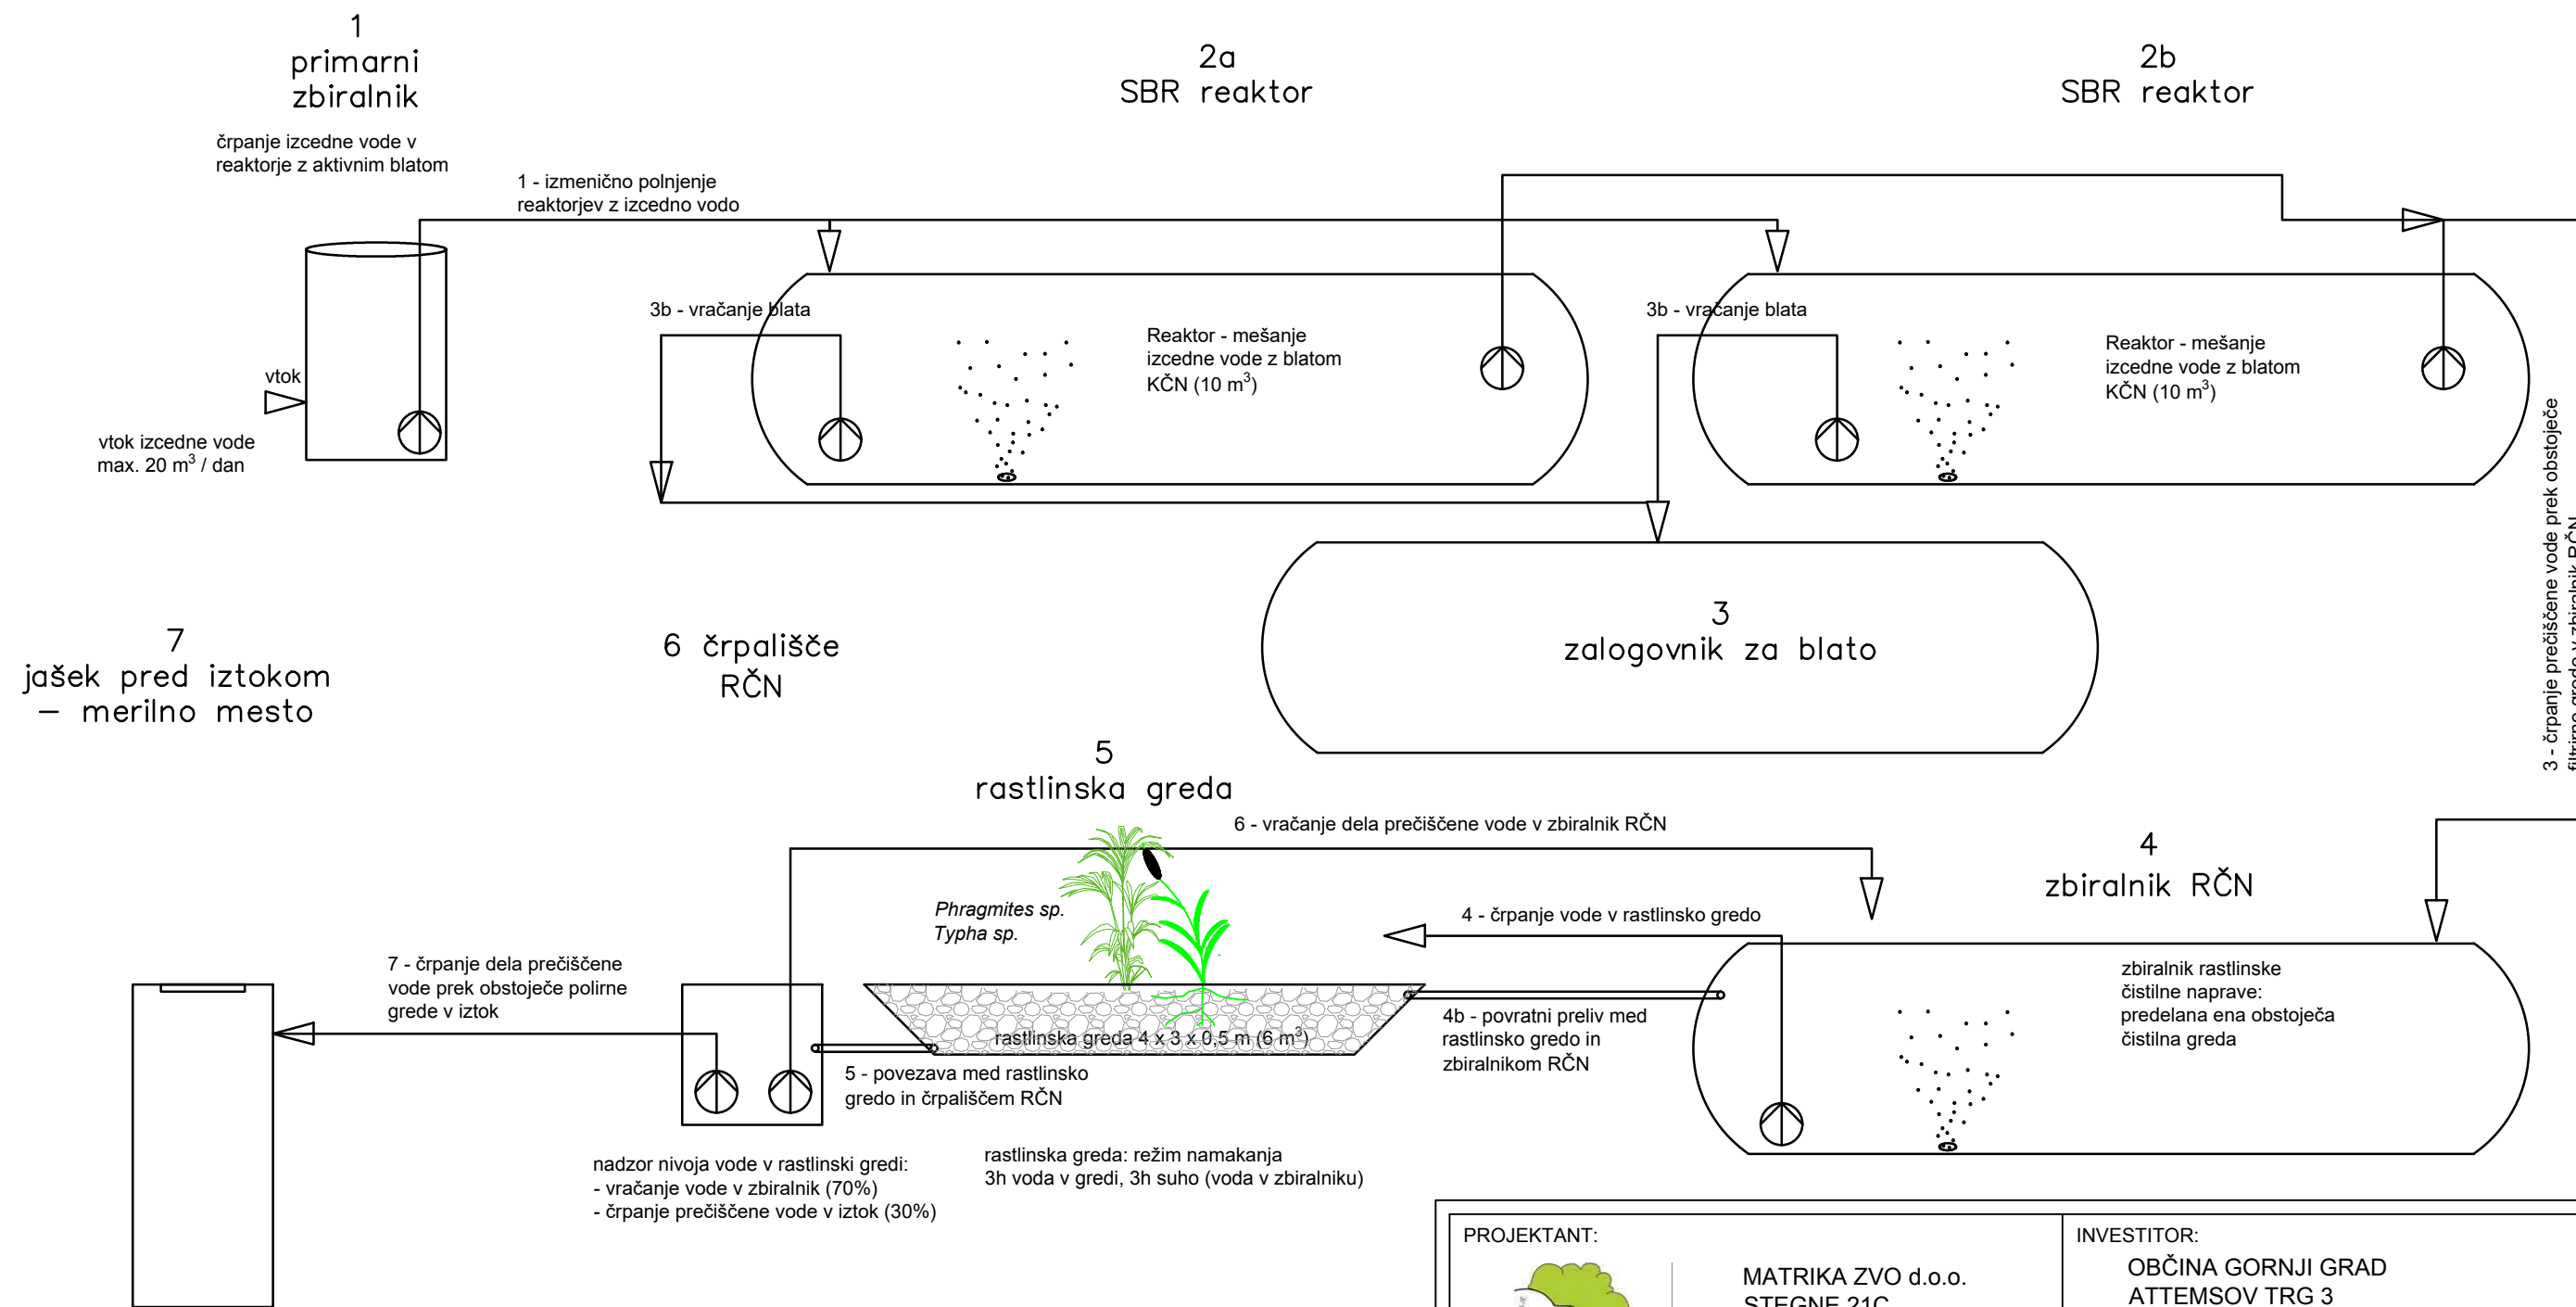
1
primarni
zbiralnik

črpanje izcedne vode v reaktorje z aktivnim blatom

2a
SBR reaktor

2b
SBR reaktor

1 - izmenično polnjenje reaktorjev z izcedno vodo

3b - vračanje blata

Reaktor - mešanje izcedne vode z blatom KČN (10 m$^3$)

3b - vračanje blata

Reaktor - mešanje izcedne vode z blatom KČN (10 m$^3$)

vtok

vtok izcedne vode max. 20 m$^3$ / dan

3 - črpanje prečiščene vode prek obstoječe filtrirne grede v zbiralnik RČN

3
zalogovnik za blato

7
jašek pred iztokom
– merilno mesto

6 črpališče
RČN

5
rastlinska greda

6 - vračanje dela prečiščene vode v zbiralnik RČN

4
zbiralnik RČN

Phragmites sp.
Typha sp.

4 - črpanje vode v rastlinsko gredo

7 - črpanje dela prečiščene vode prek obstoječe polirne grede v iztok

zbiralnik rastlinske čistilne naprave: predelana ena obstoječa čistilna greda

4b - povratni preliv med rastlinsko gredo in zbiralnikom RČN

rastlinska greda 4 x 3 x 0,5 m (6 m$^3$)

5 - povezava med rastlinsko gredo in črpališčem RČN

nadzor nivoja vode v rastlinski gredi:
- vračanje vode v zbiralnik (70%)
- črpanje prečiščene vode v iztok (30%)

rastlinska greda: režim namakanja
3h voda v gredi, 3h suho (voda v zbiralniku)

PROJEKTANT:
MATRIKA ZVO d.o.o.
STEGNE 21C

INVESTITOR:
OBČINA GORNJI GRAD
ATTEMSOV TRG 3